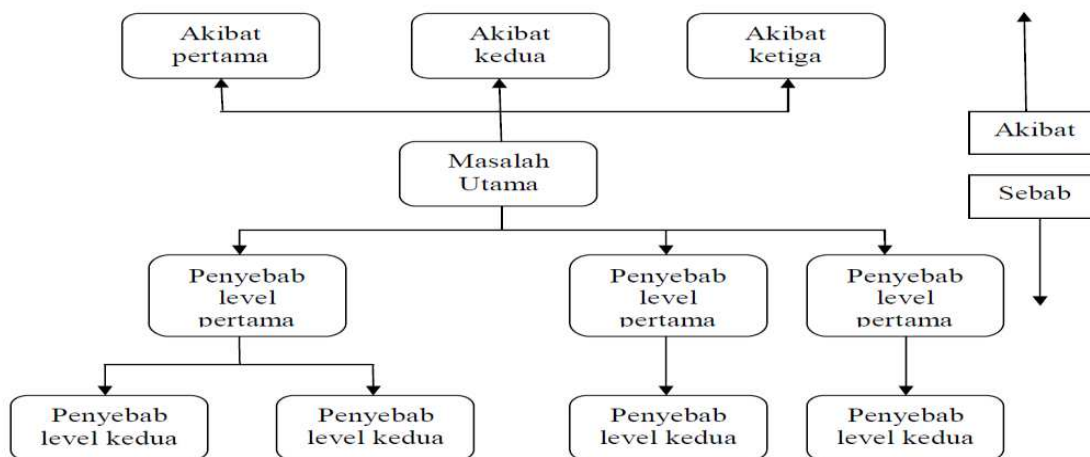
Akibat pertama

Akibat kedua

Akibat ketiga

Akibat

Masalah Utama

Sebab

Penyebab level pertama

Penyebab level pertama

Penyebab level pertama

Penyebab level kedua

Penyebab level kedua

Penyebab level kedua

Penyebab level kedua